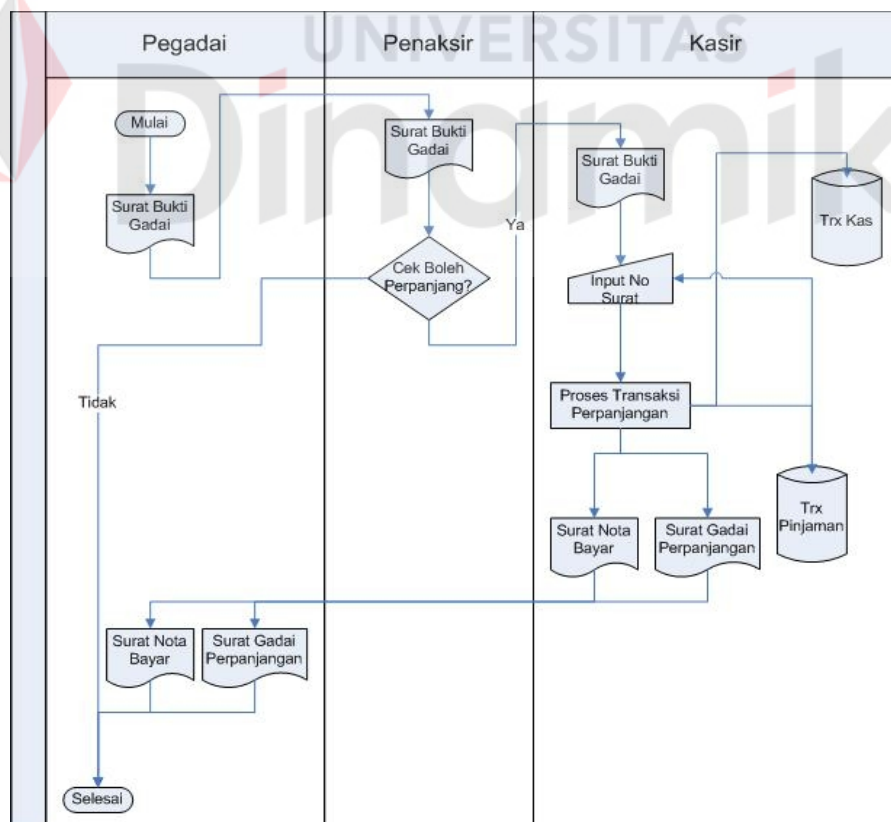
UNIVERSITAS
Dinamika

Pegadai

Penaksir

Kasir

Mulai

Surat Bukti Gadai

Surat Bukti Gadai

Cek Boleh Perpanjang?

Ya

Tidak

Surat Bukti Gadai

Trx Kas

Input No Surat

Proses Transaksi Perpanjangan

Trx Pinjaman

Surat Nota Bayar

Surat Gadai Perpanjangan

Surat Nota Bayar

Surat Gadai Perpanjangan

Selesai